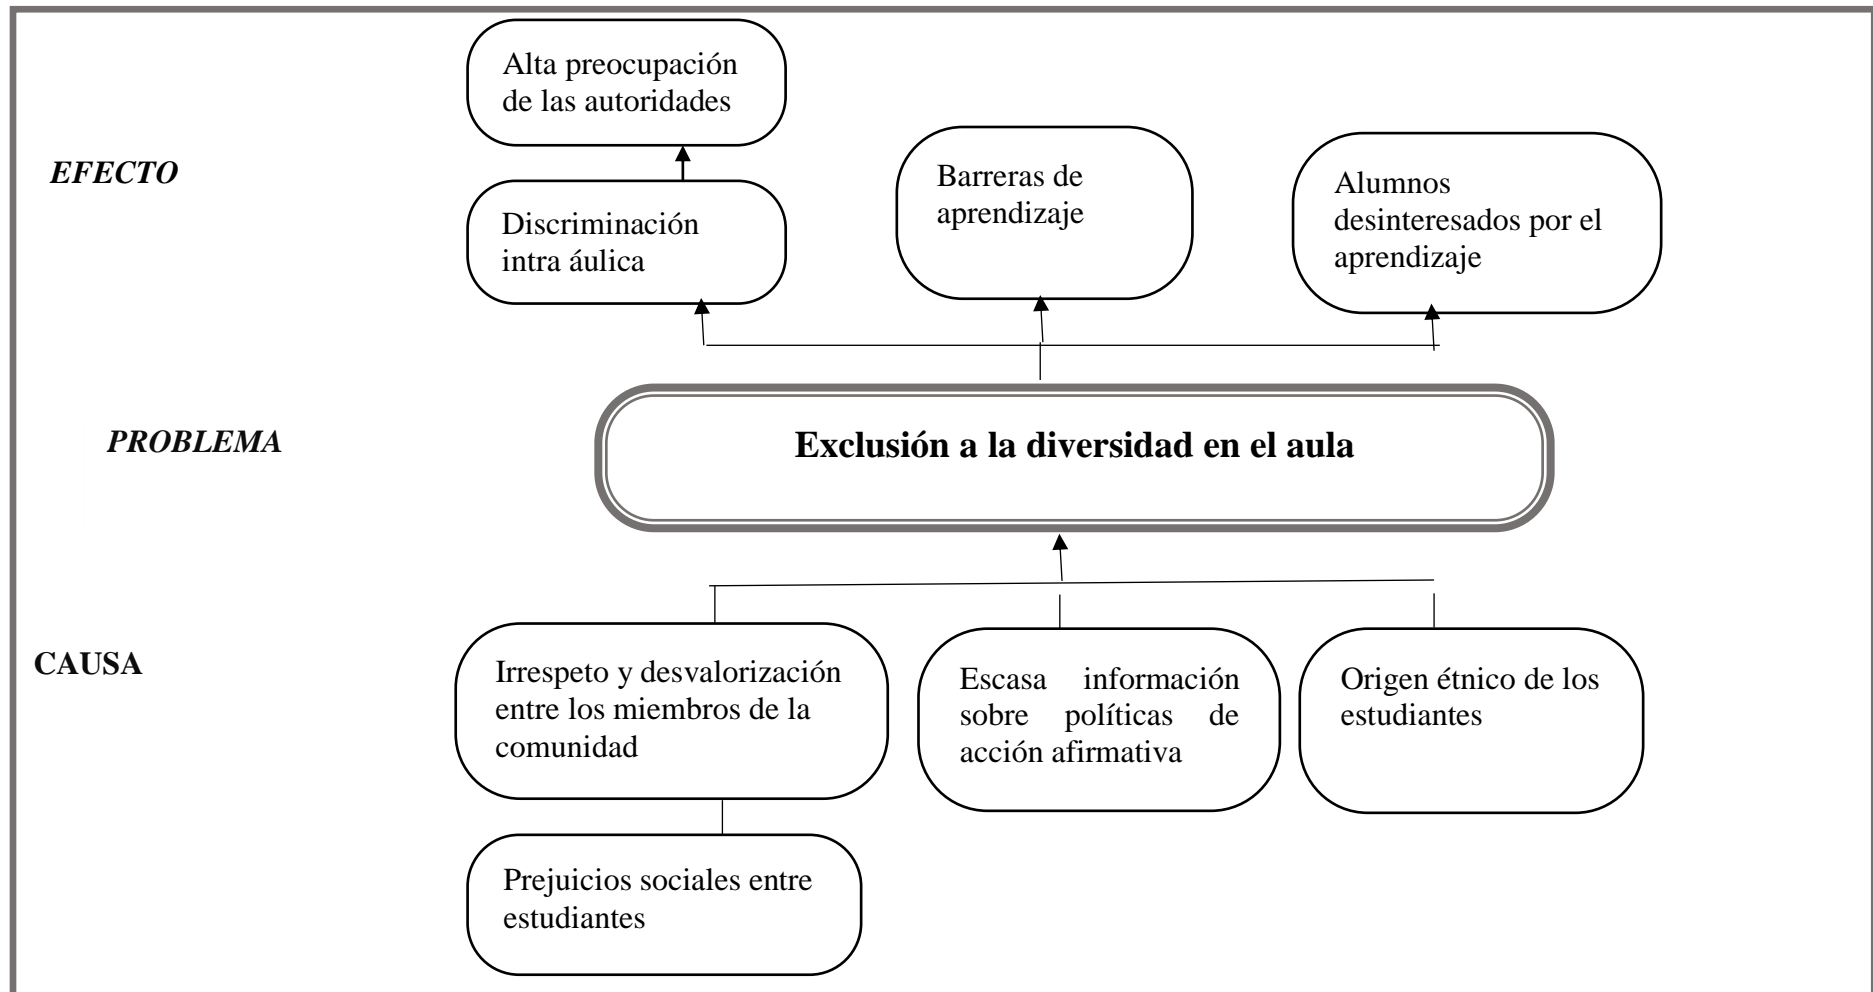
Alta preocupación de las autoridades

EFECTO

Discriminación intra áulica

Barreras de aprendizaje

Alumnos desinteresados por el aprendizaje

PROBLEMA

Exclusión a la diversidad en el aula

CAUSA

Irrespeto y desvalorización entre los miembros de la comunidad

Escasa información sobre políticas de acción afirmativa

Origen étnico de los estudiantes

Prejuicios sociales entre estudiantes